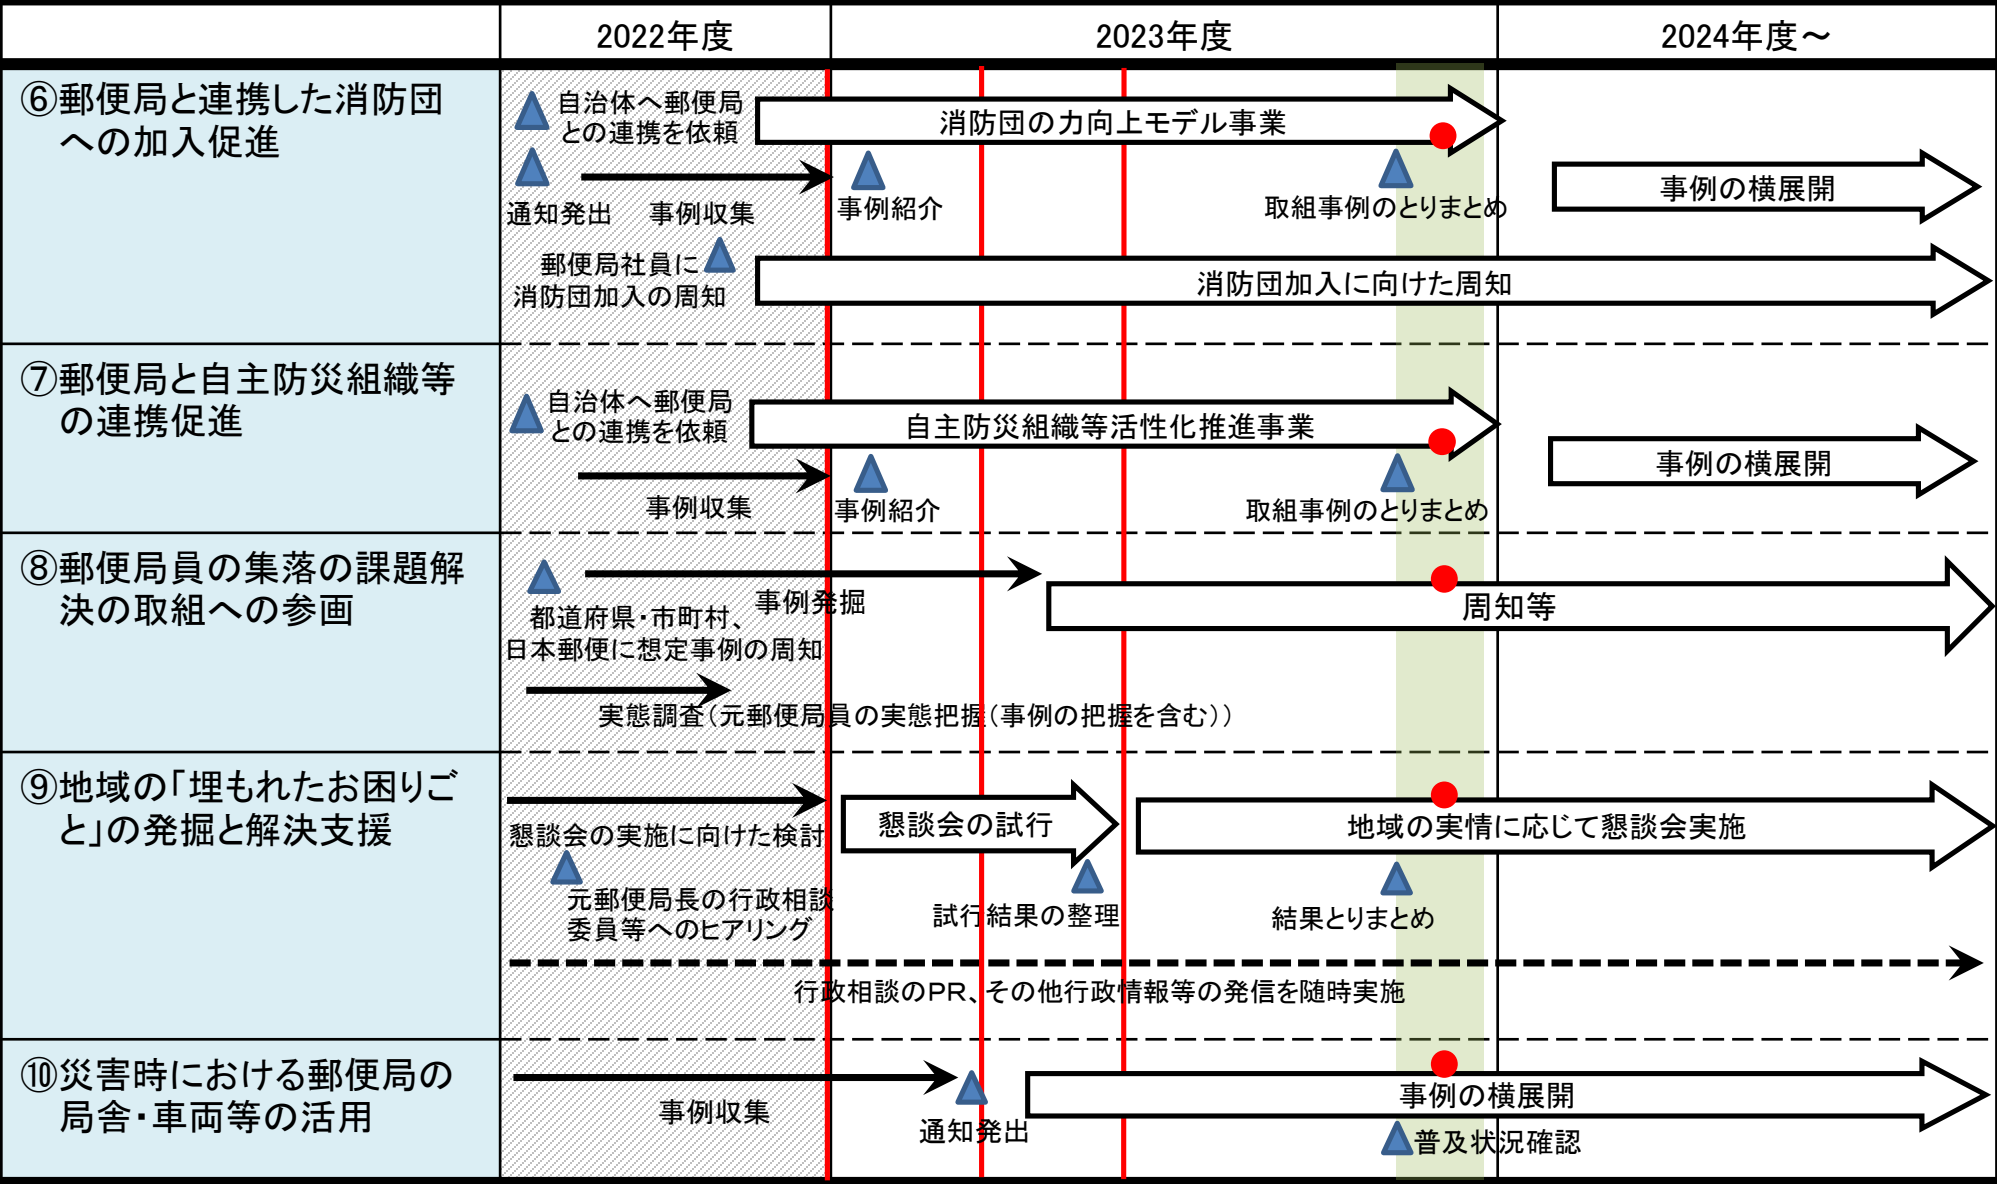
| | 2022年度 | 2023年度 | 2024年度～ |
|---|---|---|---|

⑥郵便局と連携した消防団への加入促進

自治体へ郵便局との連携を依頼

消防団の力向上モデル事業

通知発出 事例収集

事例紹介

取組事例のとりまとめ

事例の横展開

郵便局社員に消防団加入の周知

消防団加入に向けた周知

⑦郵便局と自主防災組織等の連携促進

自治体へ郵便局との連携を依頼

自主防災組織等活性化推進事業

事例の横展開

事例収集

事例紹介

取組事例のとりまとめ

⑧郵便局員の集落の課題解決の取組への参画

都道府県・市町村、日本郵便に想定事例の周知

事例発掘

周知等

実態調査（元郵便局員の実態把握（事例の把握を含む））

⑨地域の「埋もれたお困りごと」の発掘と解決支援

懇談会の実施に向けた検討

懇談会の試行

地域の実情に応じて懇談会実施

元郵便局長の行政相談委員等へのヒアリング

試行結果の整理

結果とりまとめ

行政相談のPR、その他行政情報等の発信を随時実施

⑩災害時における郵便局の局舎・車両等の活用

事例収集

通知発出

事例の横展開

普及状況確認